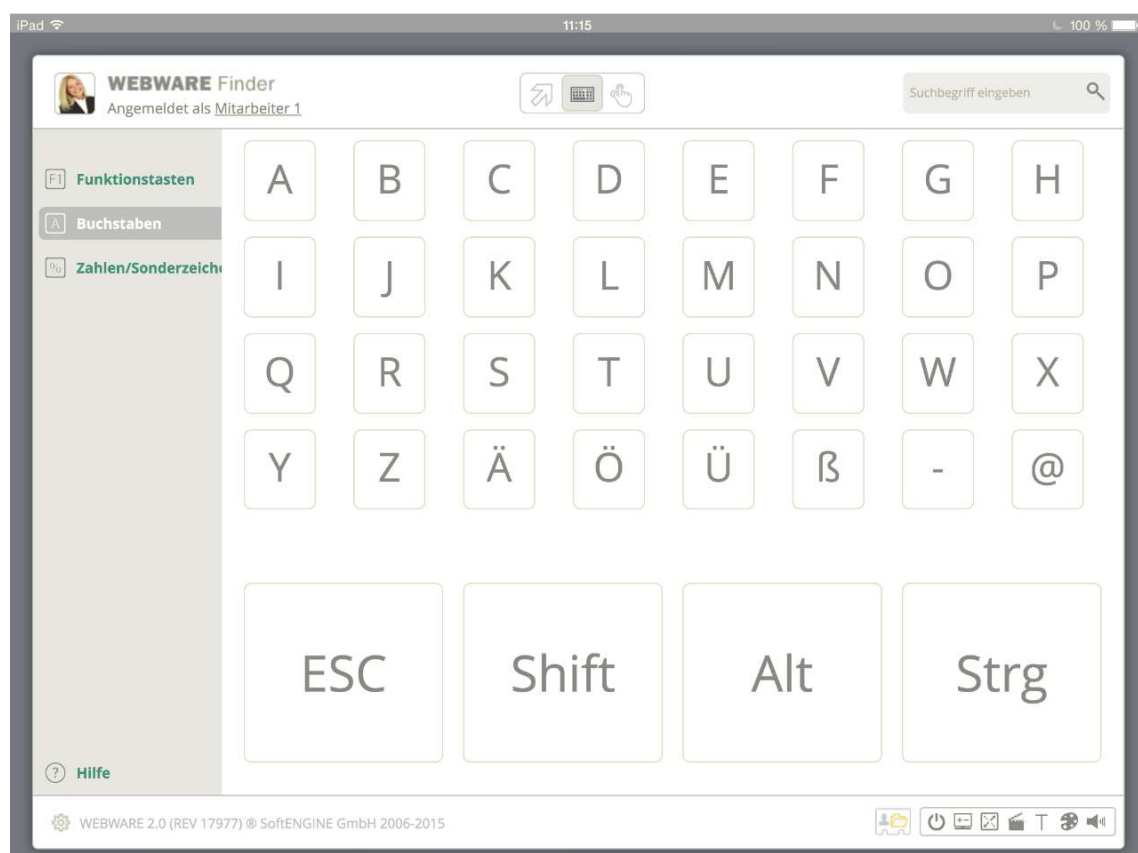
iPad
11:15
100 %

WEBWARE Finder
Angemeldet als Mitarbeiter 1

Suchbegriff eingeben

F1 Funktionstasten
A Buchstaben
% Zahlen/Sonderzeich

A B C D E F G H
I J K L M N O P
Q R S T U V W X
Y Z Ä Ö Ü ß - @

ESC Shift Alt Strg

? Hilfe

WEBWARE 2.0 (REV 17977) ® SoftENGINE GmbH 2006-2015
T